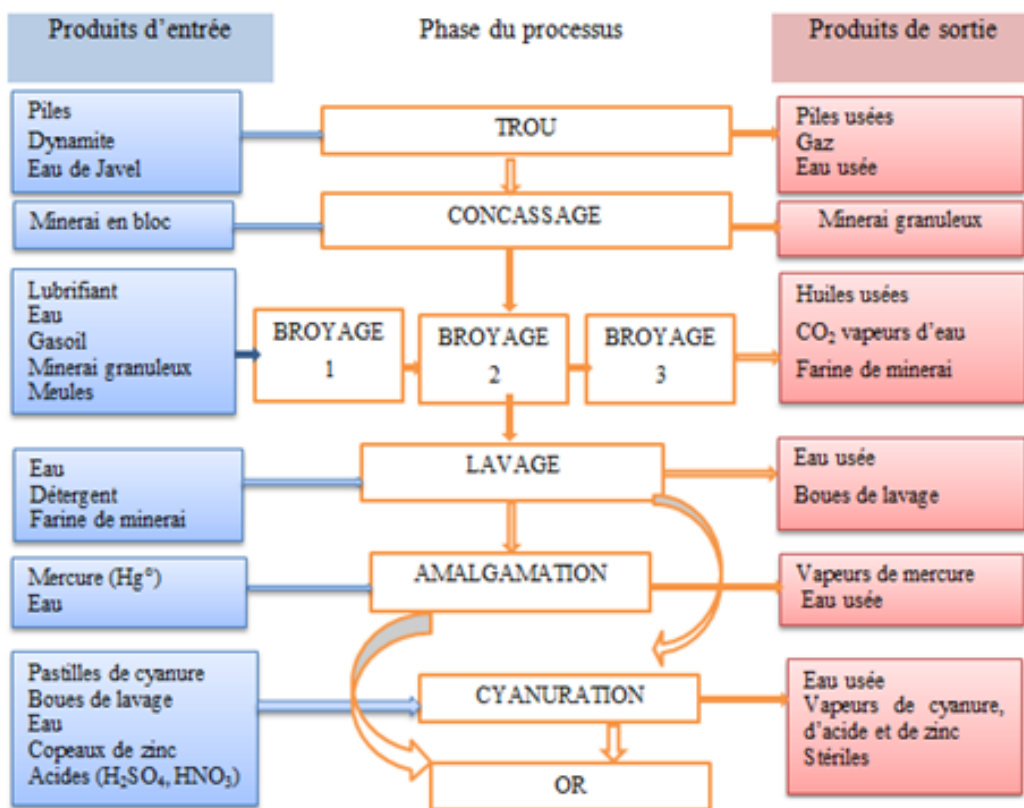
Produits d'entrée

Phase du processus

Produits de sortie

Piles
Dynamite
Eau de Javel

TROU

Piles usées
Gaz
Eau usée

Minerai en bloc

CONCASSAGE

Minerai granuleux

Lubrifiant
Eau
Gasoil
Minerai granuleux
Meules

BROYAGE 1

BROYAGE 2

BROYAGE 3

Huiles usées
$CO_2$ vapeurs d'eau
Farine de minerai

Eau
Détergent
Farine de minerai

LAVAGE

Eau usée
Boues de lavage

Mercure (Hg°)
Eau

AMALGAMATION

Vapeurs de mercure
Eau usée

Pastilles de cyanure
Boues de lavage
Eau
Copeaux de zinc
Acides ($H_2SO_4$, $HNO_3$)

CYANURATION

Eau usée
Vapeurs de cyanure, d'acide et de zinc
Stériles

OR